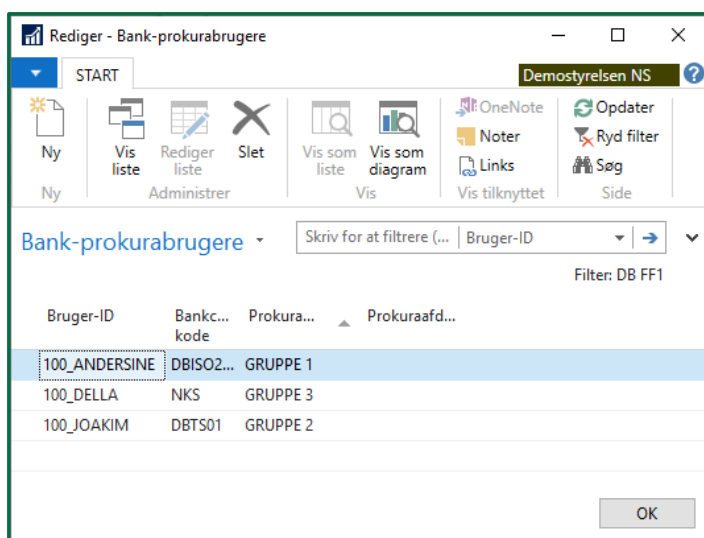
Rediger - Bank-prokurabrugere

START

Demostyrelsen NS

Ny
Ny

Vis liste
Rediger liste
Slet
Administrer

Vis som liste
Vis som diagram
Vis

OneNote
Noter
Links
Vis tilknyttet

Opdater
Ryd filter
Søg
Side

Bank-prokurabrugere

Skriv for at filtrere (... | Bruger-ID

Filter: DB FF1

| Bruger-ID | Bankc... kode | Prokura... | Prokuraafd... |
|---|---|---|---|
| 100_ANDERSINE | DBISO2... | GRUPPE 1 | |
| 100_DELLA | NKS | GRUPPE 3 | |
| 100_JOAKIM | DBTS01 | GRUPPE 2 | |

OK